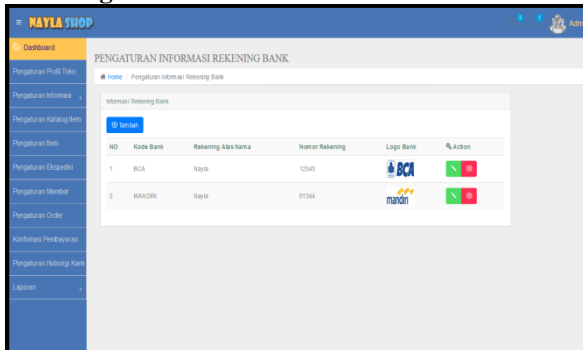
≡ NAYLA SHOP

Adm

Dashboard

Pengaturan Profil Toko

Pengaturan Informasi

Pengaturan Katalog Item

Pengaturan Item

Pengaturan Ekspedisi

Pengaturan Member

Pengaturan Order

Konfirmasi Pembayaran

Pengaturan Hubungi Kami

Laporan

PENGATURAN INFORMASI REKENING BANK

Home / Pengaturan Informasi Rekening Bank

Informasi Rekening Bank

Tambah

| NO | Kode Bank | Rekening Atas Nama | Nomor Rekening | Logo Bank | Action |
|---|---|---|---|---|---|
| 1 | BCA | Nayla | 12345 | BCA | |
| 2 | MANDIRI | Nayla | 01344 | mandiri | |